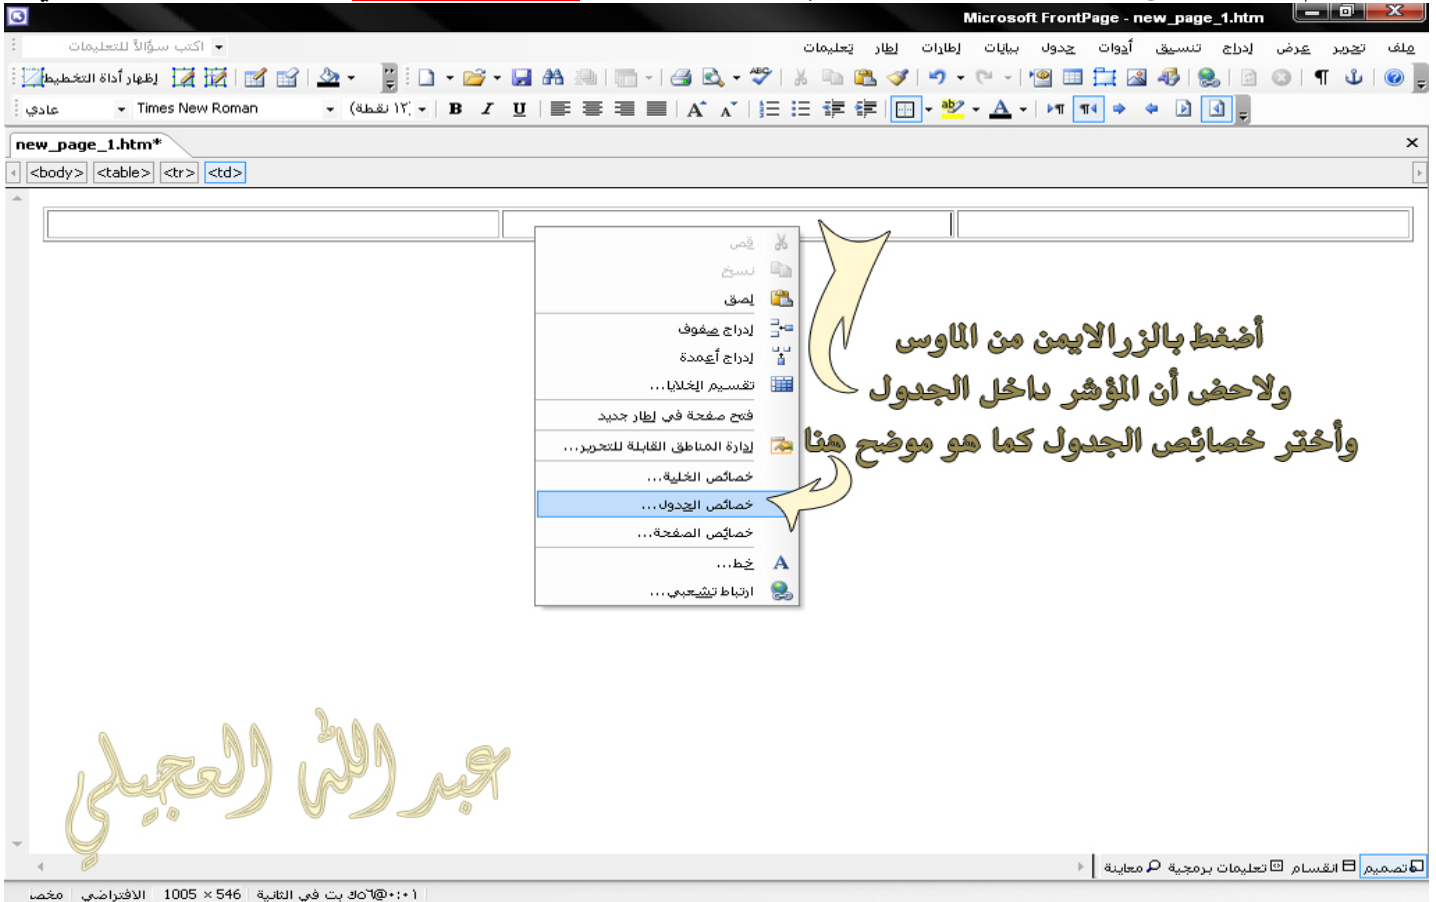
Microsoft FrontPage - new_page_1.htm

ملف تحرير عرض إدراج تنسيق أدوات جدول بيانات إطارات إطار تعليمات

اكتب سؤالاً للتعليمات

إظهار أداة التخطيط

عادي Times New Roman (١٢ نقطة)

new_page_1.htm*

<body> <table> <tr> <td>

قص
نسخ
لصق
إدراج صفوف
إدراج أعمدة
تقسيم الخلايا...
فتح صفحة في إطار جديد
إدارة المناطق القابلة للتحرير...
خصائص الخلية...
خصائص الجدول...
خصائص الصفحة...
خط...
ارتباط تشعبي...

أضغط بالزرالايمن من الماوس
ولاحظ أن المؤشر داخل الجدول
وأختر خصائص الجدول كما هو موضح هنا

عبدالله العجيلي

تصميم انقسام تعليمات برمجية معاينة

٠:٠١@٥٦ك بت في الثانية 1005 × 546 الافتراضي مخصص